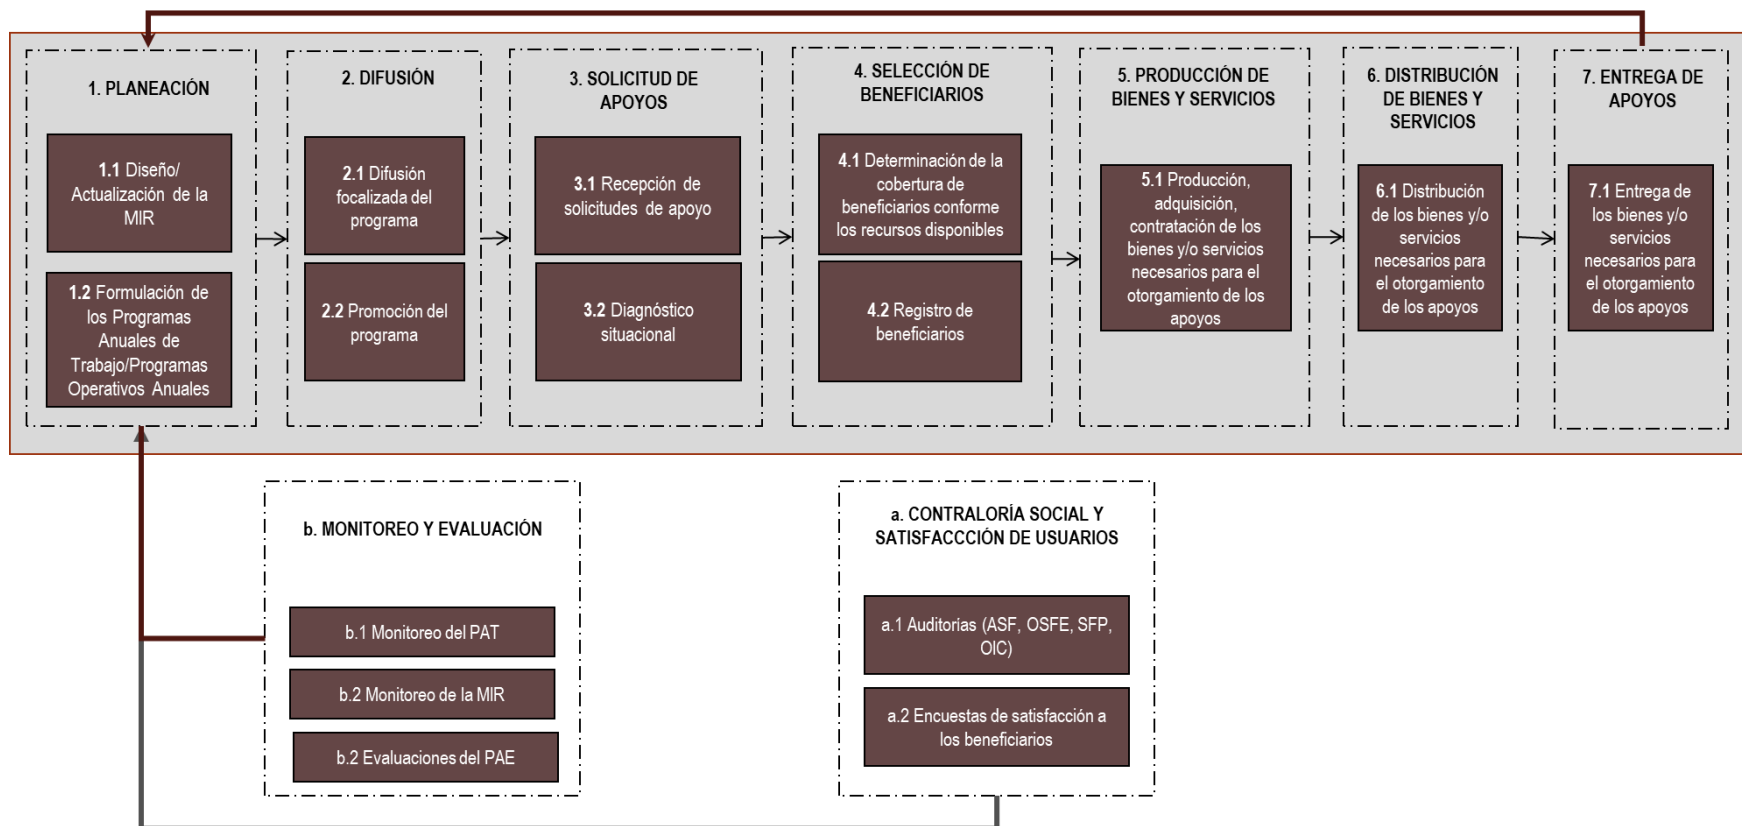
1. PLANEACIÓN

1.1 Diseño/ Actualización de la MIR

1.2 Formulación de los Programas Anuales de Trabajo/Programas Operativos Anuales

2. DIFUSIÓN

2.1 Difusión focalizada del programa

2.2 Promoción del programa

3. SOLICITUD DE APOYOS

3.1 Recepción de solicitudes de apoyo

3.2 Diagnóstico situacional

4. SELECCIÓN DE BENEFICIARIOS

4.1 Determinación de la cobertura de beneficiarios conforme los recursos disponibles

4.2 Registro de beneficiarios

5. PRODUCCIÓN DE BIENES Y SERVICIOS

5.1 Producción, adquisición, contratación de los bienes y/o servicios necesarios para el otorgamiento de los apoyos

6. DISTRIBUCIÓN DE BIENES Y SERVICIOS

6.1 Distribución de los bienes y/o servicios necesarios para el otorgamiento de los apoyos

7. ENTREGA DE APOYOS

7.1 Entrega de los bienes y/o servicios necesarios para el otorgamiento de los apoyos

b. MONITOREO Y EVALUACIÓN

b.1 Monitoreo del PAT

b.2 Monitoreo de la MIR

b.2 Evaluaciones del PAE

a. CONTRALORÍA SOCIAL Y SATISFACCCIÓN DE USUARIOS

a.1 Auditorias (ASF, OSFE, SFP, OIC)

a.2 Encuestas de satisfacción a los beneficiarios